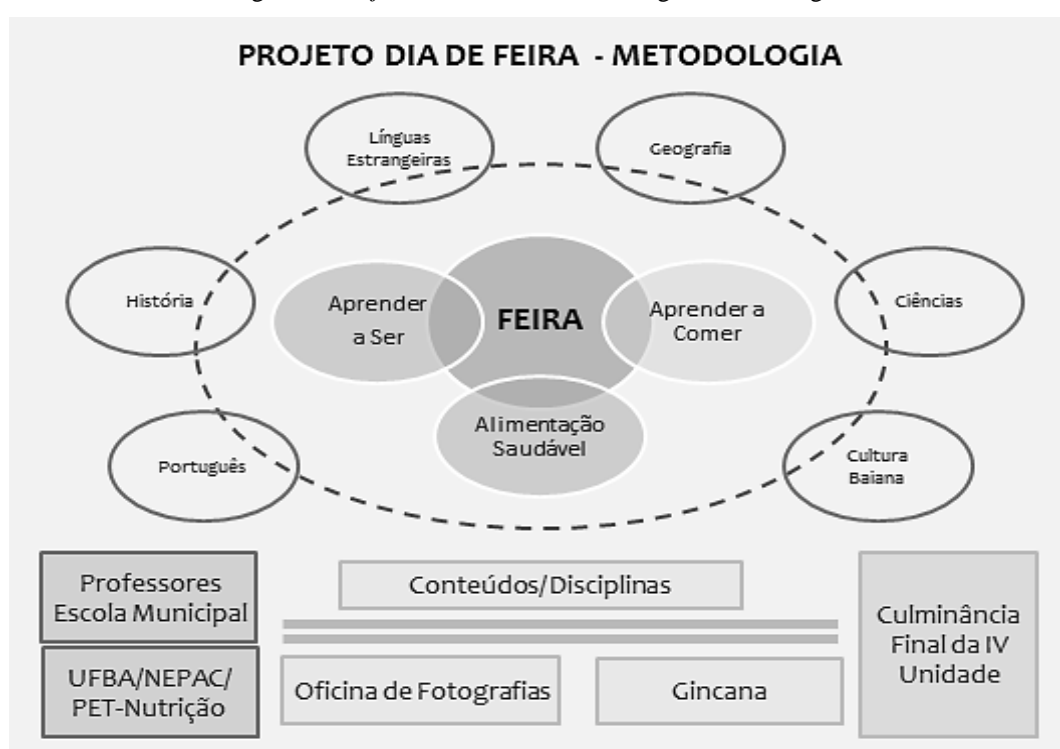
PROJETO DIA DE FEIRA - METODOLOGIA

Línguas Estrangeiras

Geografia

História

FEIRA

Aprender a Ser

Aprender a Comer

Ciências

Alimentação Saudável

Português

Cultura Baiana

Professores Escola Municipal

Conteúdos/Disciplinas

Culminância Final da IV Unidade

UFBA/NEPAC/ PET-Nutrição

Oficina de Fotografias

Gincana